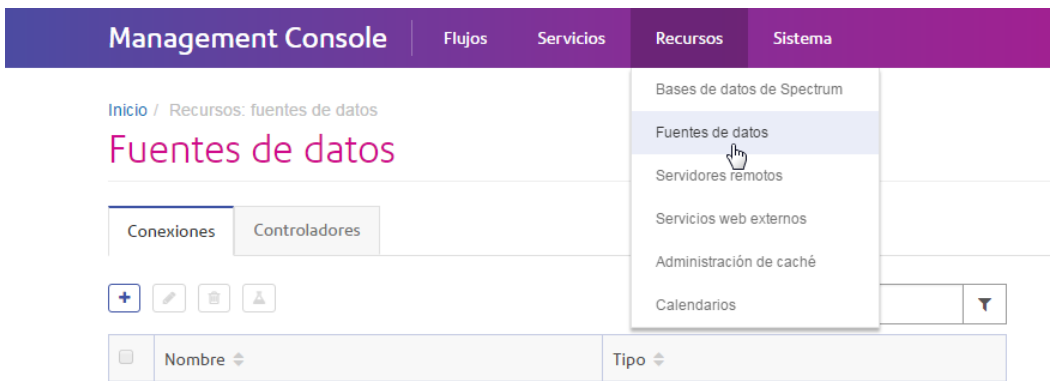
Management Console Flujos Servicios Recursos Sistema

Bases de datos de Spectrum
Fuentes de datos
Servidores remotos
Servicios web externos
Administración de caché
Calendarios

Inicio / Recursos: fuentes de datos

Fuentes de datos

Conexiones Controladores

| | Nombre | Tipo |
|---|---|---|